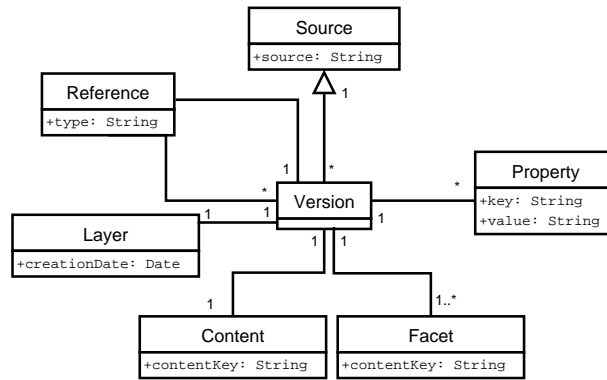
Source
+source: String

Reference
+type: String

1

1

*

*

Property
+key: String
+value: String

*

1

Version

1

1

Layer
+creationDate: Date

1

1

1

1..*

Content
+contentKey: String

Facet
+contentKey: String